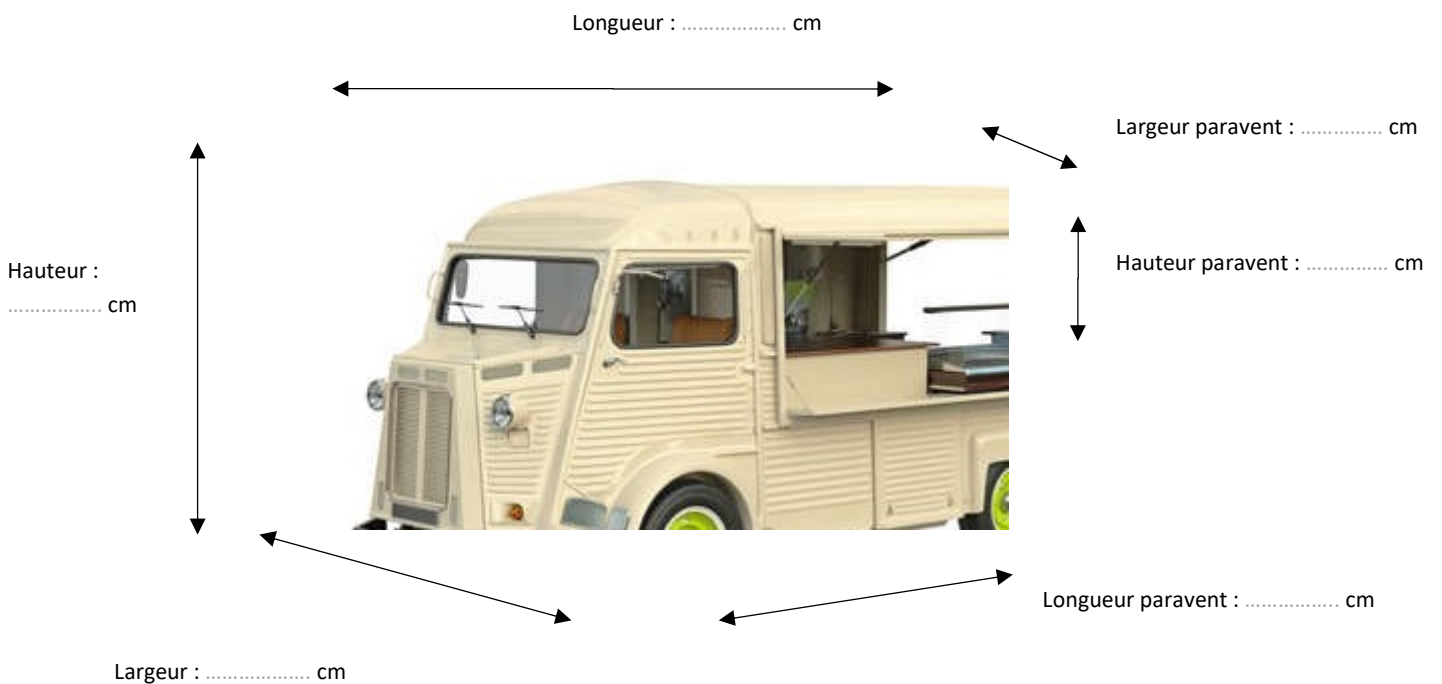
Longueur : ................... cm

Largeur paravent : .............. cm

Hauteur : ................ cm

Hauteur paravent : .............. cm

Longueur paravent : ................ cm

Largeur : .................. cm